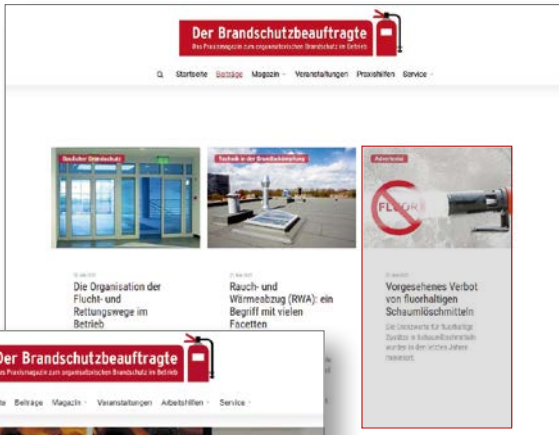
Der Brandschutzbeauftragte
Das Praxismagazin zum organisatorischen Brandschutz im Betrieb

Startseite Beiträge Magazin Veranstaltungen Praxishilfen Service

Baulicher Brandschutz

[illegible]

Die Organisation der Flucht- und Rettungswege im Betrieb

Technik in der Brandbekämpfung

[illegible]

Rauch- und Wärmeabzug (RWA): ein Begriff mit vielen Facetten

Advertorial

FLUOR

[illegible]

Vorgesehenes Verbot von fluorhaltigen Schaumlöschmitteln

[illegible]

Der Brandschutzbeauftragte
Das Praxismagazin zum organisatorischen Brandschutz im Betrieb

Startseite Beiträge Magazin Veranstaltungen Arbeitshilfen Service